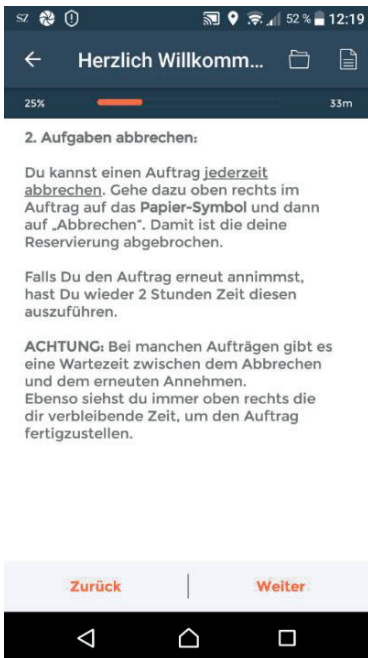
52 % 12:19

Herzlich Willkomm...

25%

33m

2. Aufgaben abbrechen:

Du kannst einen Auftrag jederzeit abbrechen. Gehe dazu oben rechts im Auftrag auf das Papier-Symbol und dann auf „Abbrechen". Damit ist die deine Reservierung abgebrochen.

Falls Du den Auftrag erneut annimmst, hast Du wieder 2 Stunden Zeit diesen auszuführen.

ACHTUNG: Bei manchen Aufträgen gibt es eine Wartezeit zwischen dem Abbrechen und dem erneuten Annehmen.
Ebenso siehst du immer oben rechts die dir verbleibende Zeit, um den Auftrag fertigzustellen.

Zurück

Weiter